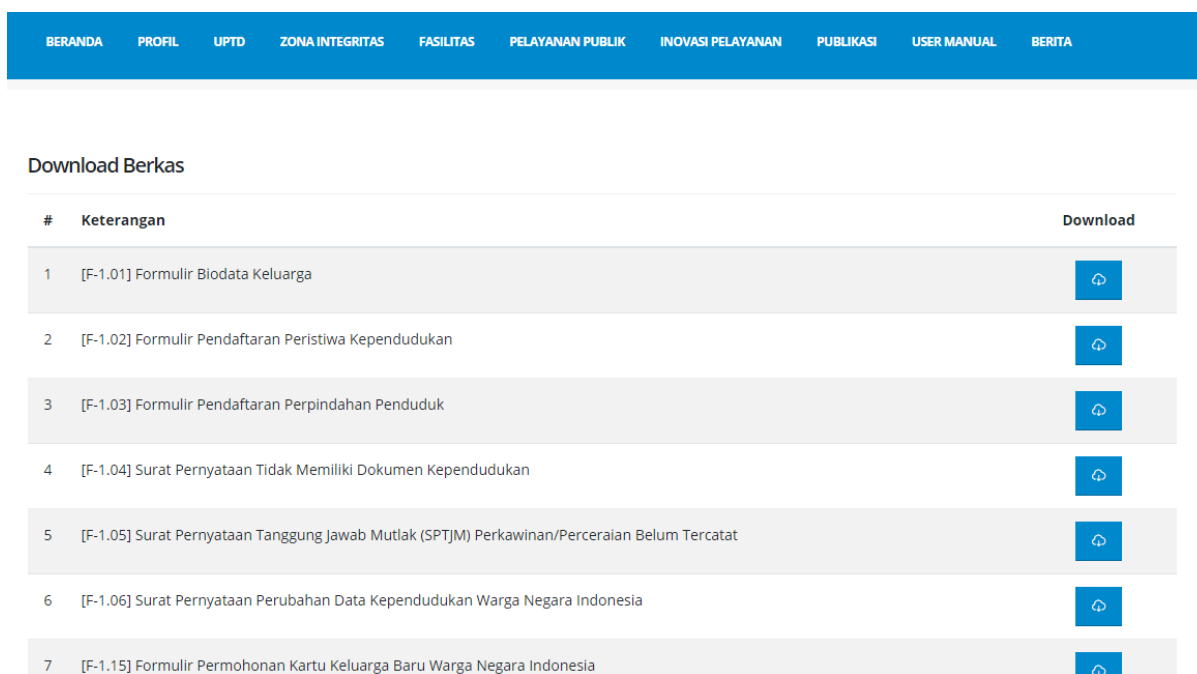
BERANDA PROFIL UPTD ZONA INTEGRITAS FASILITAS PELAYANAN PUBLIK INOVASI PELAYANAN PUBLIKASI USER MANUAL BERITA

Download Berkas

| # | Keterangan | Download |
|---|---|---|
| 1 | [F-1.01] Formulir Biodata Keluarga | |
| 2 | [F-1.02] Formulir Pendaftaran Peristiwa Kependudukan | |
| 3 | [F-1.03] Formulir Pendaftaran Perpindahan Penduduk | |
| 4 | [F-1.04] Surat Pernyataan Tidak Memiliki Dokumen Kependudukan | |
| 5 | [F-1.05] Surat Pernyataan Tanggung Jawab Mutlak (SPTJM) Perkawinan/Perceraian Belum Tercatat | |
| 6 | [F-1.06] Surat Pernyataan Perubahan Data Kependudukan Warga Negara Indonesia | |
| 7 | [F-1.15] Formulir Permohonan Kartu Keluarga Baru Warga Negara Indonesia | |